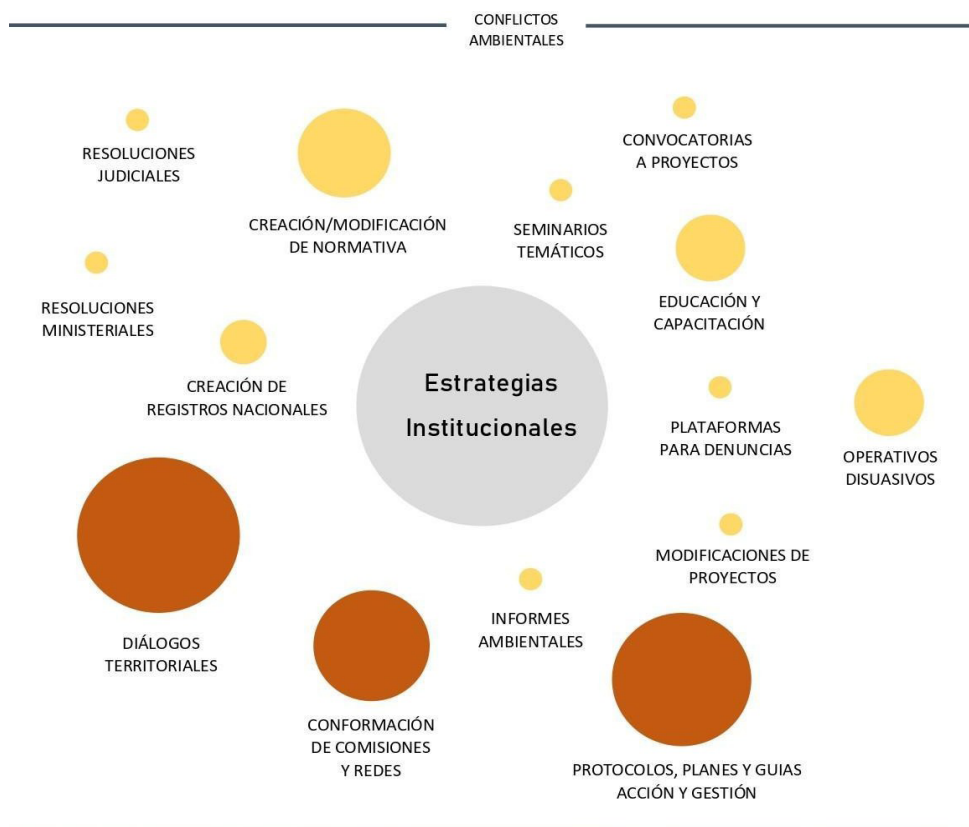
CONFLICTOS AMBIENTALES

RESOLUCIONES JUDICIALES

CREACIÓN/MODIFICACIÓN DE NORMATIVA

SEMINARIOS TEMÁTICOS

CONVOCATORIAS A PROYECTOS

EDUCACIÓN Y CAPACITACIÓN

RESOLUCIONES MINISTERIALES

CREACIÓN DE REGISTROS NACIONALES

Estrategias Institucionales

PLATAFORMAS PARA DENUNCIAS

OPERATIVOS DISUASIVOS

MODIFICACIONES DE PROYECTOS

DIÁLOGOS TERRITORIALES

INFORMES AMBIENTALES

CONFORMACIÓN DE COMISIONES Y REDES

PROTOCOLOS, PLANES Y GUIAS ACCIÓN Y GESTIÓN